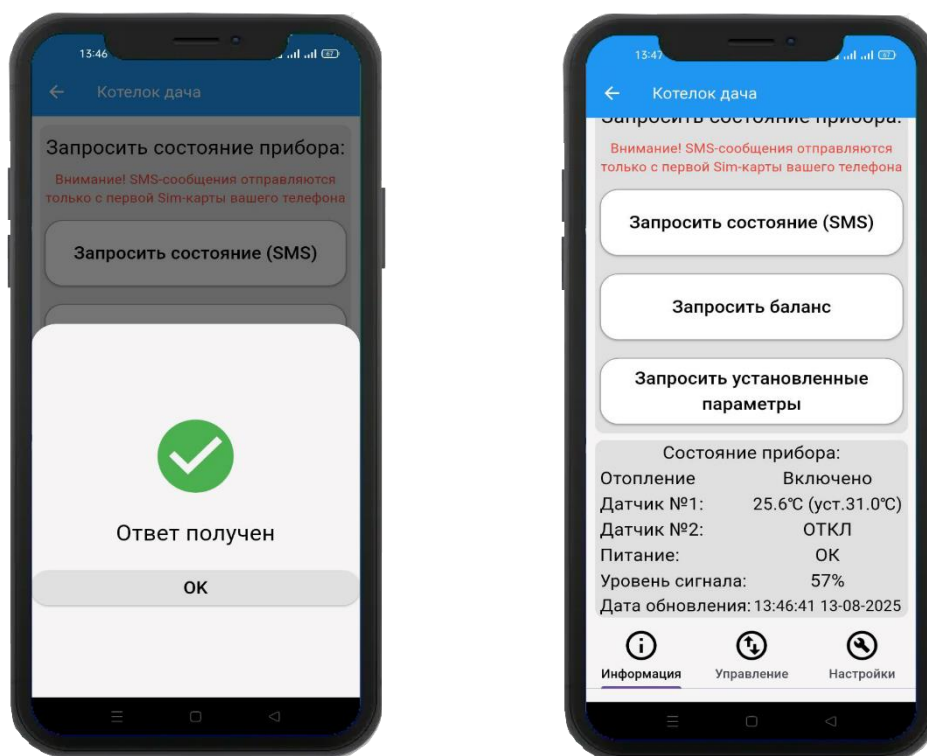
13:46

Котелок дача

Запросить состояние прибора:

Внимание! SMS-сообщения отправляются только с первой Sim-карты вашего телефона

Запросить состояние (SMS)

Ответ получен

OK

13:47

Котелок дача

Запросить состояние прибора:

Внимание! SMS-сообщения отправляются только с первой Sim-карты вашего телефона

Запросить состояние (SMS)

Запросить баланс

Запросить установленные параметры

Состояние прибора:

| | |
|---|---|
| Отопление | Включено |
| Датчик №1: | 25.6°C (уст.31.0°C) |
| Датчик №2: | ОТКЛ |
| Питание: | ОК |
| Уровень сигнала: | 57% |
| Дата обновления: | 13:46:41 13-08-2025 |

Информация Управление Настройки